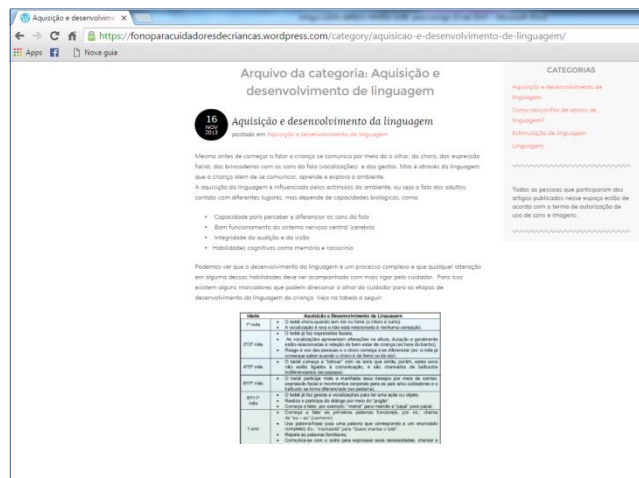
Aquisição e desenvolvime ×

https://fonoparacuidadoresdecriancas.wordpress.com/category/aquisicao-e-desenvolvimento-de-linguagem/

Apps Nova guia

Arquivo da categoria: Aquisição e desenvolvimento de linguagem

16 NOV 2013

Aquisição e desenvolvimento da linguagem

postado em Aquisição e desenvolvimento de linguagem

Mesmo antes de começar a falar a criança se comunica por meio do olhar, do choro, das expressões faciais, das brincadeiras com os sons da fala (vocalizações) e dos gestos. Mas é através da linguagem que a criança além de se comunicar, aprende e explora o ambiente.
A aquisição da linguagem é influenciada pelos estímulos do ambiente, ou seja a fala dos adultos, contato com diferentes lugares, mas depende de capacidades biológicas, como:

- Capacidade para perceber e diferenciar os sons da fala
- Bom funcionamento do sistema nervoso central (cerebro)
- Integridade da audição e da visão
- Habilidades cognitivas como memória e raciocínio

Podemos ver que o desenvolvimento da linguagem é um processo complexo e que qualquer alteração em alguma dessas habilidades deve ser acompanhado com mais rigor pelo cuidador. Para isso existem alguns marcadores que podem direcionar o olhar do cuidador para as etapas de desenvolvimento da linguagem da criança. Veja na tabela a seguir:

| Idade | Aquisição e Desenvolvimento de Linguagem |
|---|---|
| 1º mês | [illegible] |
| 2º/3º mês | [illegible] |
| 4º/5º mês | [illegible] |
| 6º/7º mês | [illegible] |
| 8º/11º mês | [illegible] |
| 1 ano | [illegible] |

CATEGORIAS

Aquisição e desenvolvimento de linguagem

Como desconfiar de atrasos de linguagem?

Estimulação de linguagem

Linguagem

Todas as pessoas que participaram dos artigos publicados nesse espaço estão de acordo com o termo de autorização de uso de sons e imagens.